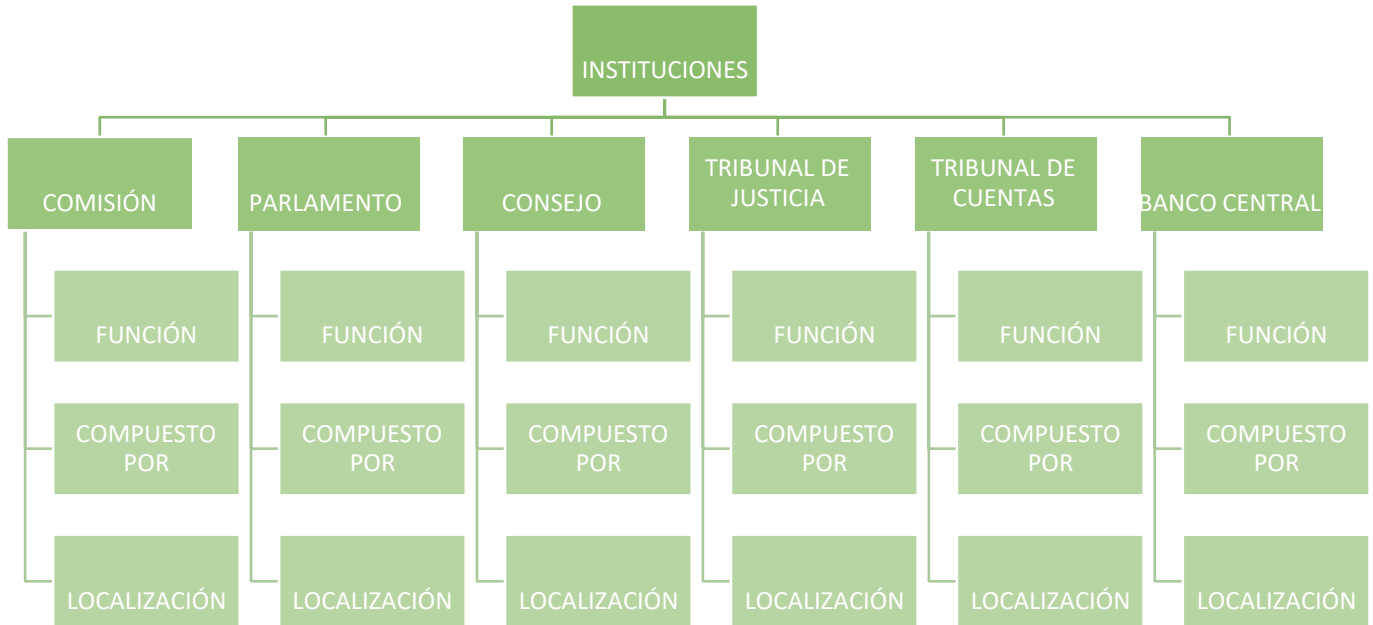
INSTITUCIONES

COMISIÓN

FUNCIÓN

COMPUESTO POR

LOCALIZACIÓN

PARLAMENTO

FUNCIÓN

COMPUESTO POR

LOCALIZACIÓN

CONSEJO

FUNCIÓN

COMPUESTO POR

LOCALIZACIÓN

TRIBUNAL DE JUSTICIA

FUNCIÓN

COMPUESTO POR

LOCALIZACIÓN

TRIBUNAL DE CUENTAS

FUNCIÓN

COMPUESTO POR

LOCALIZACIÓN

BANCO CENTRAL

FUNCIÓN

COMPUESTO POR

LOCALIZACIÓN